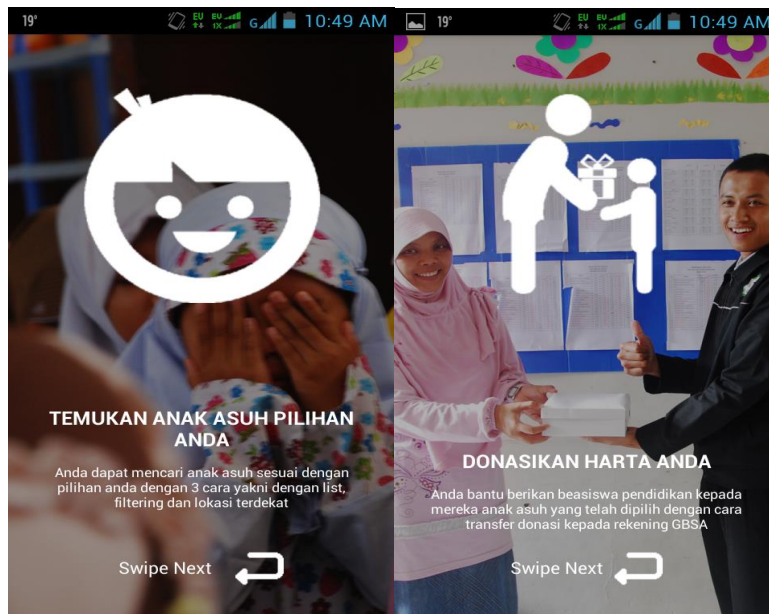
19° EU EU 1X G 10:49 AM

TEMUKAN ANAK ASUH PILIHAN ANDA

Anda dapat mencari anak asuh sesuai dengan pilihan anda dengan 3 cara yakni dengan list, filtering dan lokasi terdekat

Swipe Next

19° EU EU 1X G 10:49 AM

DONASIKAN HARTA ANDA

Anda bantu berikan beasiswa pendidikan kepada mereka anak asuh yang telah dipilih dengan cara transfer donasi kepada rekening GBSA

Swipe Next